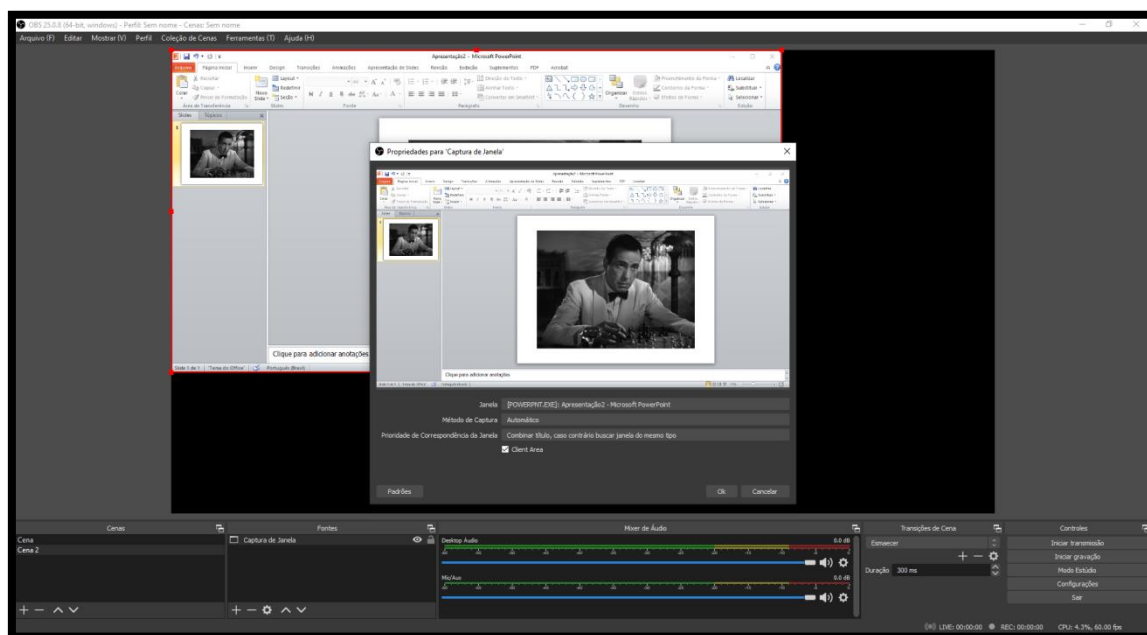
OBS 25.0.8 (64-bit, windows) - Perfil: Sem nome - Cenas: Sem nome

Arquivo (F) Editar Mostrar (V) Perfil Coleção de Cenas Ferramentas (T) Ajuda (H)

Apresentação2 - Microsoft PowerPoint

Arquivo Página Inicial Inserir Design Transições Animações Apresentação de Slides Revisão Exibição Suplementos PDF Acrobat

Colar Recortar Copiar Pincel de Formatação Área de Transferência Novo Slide Layout Redefinir Seção Slides Fonte Parágrafo Direção do Texto Alinhar Texto Converter em SmartArt Organizar Estilos Rápidos Preenchimento da Forma Contorno da Forma Efeitos de Forma Desenho Localizar Substituir Selecionar Edição

Slides Tópicos

Clique para adicionar anotações

Slide 1 de 1 "Tema do Office" Português (Brasil)

Propriedades para 'Captura de Janela'

Clique para adicionar anotações

Janela [POWERPNT.EXE]: Apresentação2 - Microsoft PowerPoint

Método de Captura Automático

Prioridade de Correspondência da Janela Combinar título, caso contrário buscar janela do mesmo tipo

Client Area

Padrões

Ok Cancelar

Cenas
Cena
Cena 2

Fontes
Captura de Janela

Mixer de Áudio
Desktop Áudio 0.0 dB
Mic/Aux 0.0 dB

Transições de Cena
Esmaecer
Duração 300 ms

Controles
Iniciar transmissão
Iniciar gravação
Modo Estúdio
Configurações
Sair

LIVE: 00:00:00 REC: 00:00:00 CPU: 4.3%, 60.00 fps